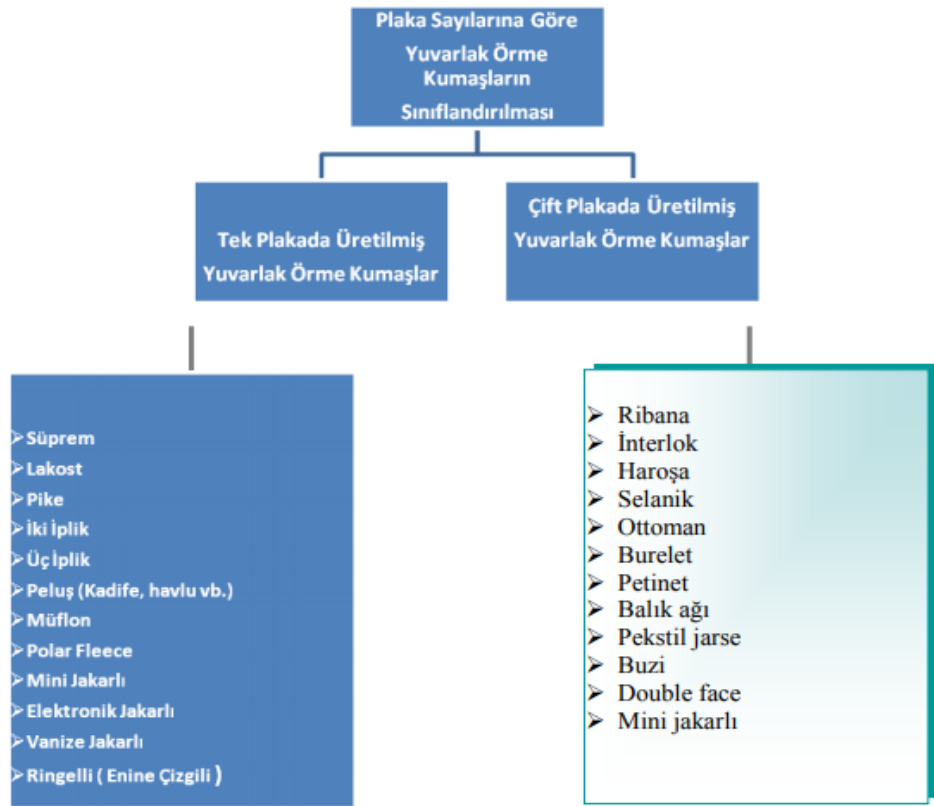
Plaka Sayılarına Göre Yuvarlak Örme Kumaşların Sınıflandırılması

Tek Plakada Üretilmiş Yuvarlak Örme Kumaşlar

Çift Plakada Üretilmiş Yuvarlak Örme Kumaşlar

➢ Süprem
➢ Lakost
➢ Pike
➢ İki İplik
➢ Üç İplik
➢ Peluş (Kadife, havlu vb.)
➢ Müflon
➢ Polar Fleece
➢ Mini Jakarlı
➢ Elektronik Jakarlı
➢ Vanize Jakarlı
➢ Ringelli ( Enine Çizgili )

➢ Ribana
➢ İnterlok
➢ Haroşa
➢ Selanik
➢ Ottoman
➢ Burelet
➢ Petinet
➢ Balık ağı
➢ Pekstil jarse
➢ Buzi
➢ Double face
➢ Mini jakarlı